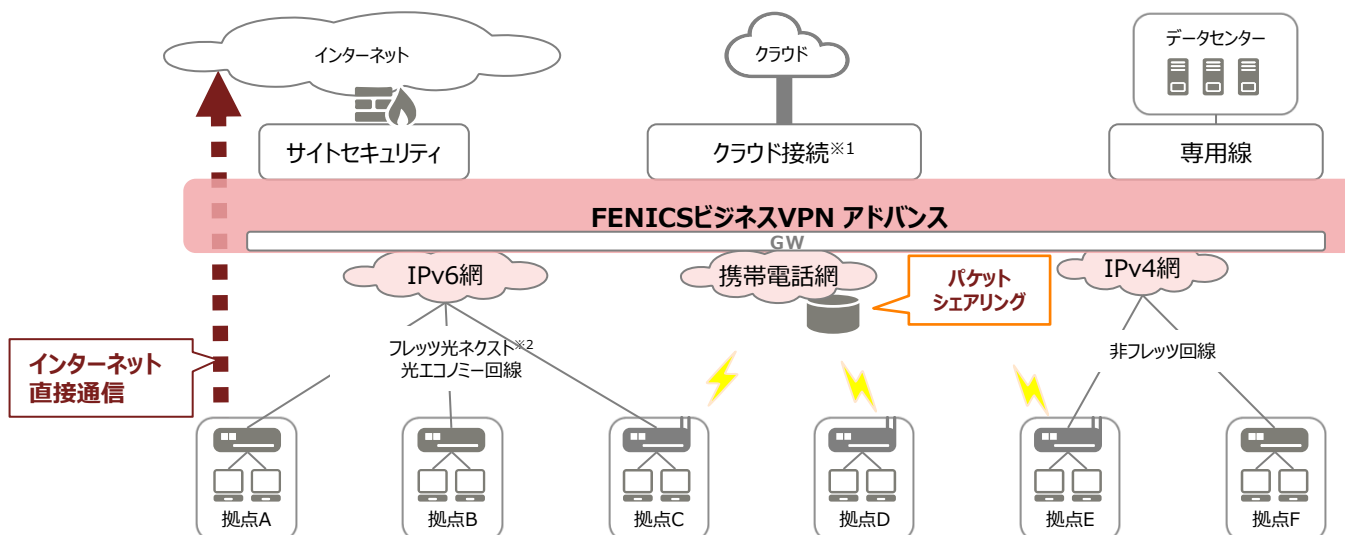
インターネット

クラウド

データセンター

サイトセキュリティ

クラウド接続$^{※1}$

専用線

FENICSビジネスVPN アドバンス

GW

IPv6網

携帯電話網

パケットシェアリング

IPv4網

インターネット直接通信

フレッツ光ネクスト$^{※2}$
光エコノミー回線

非フレッツ回線

拠点A

拠点B

拠点C

拠点D

拠点E

拠点F